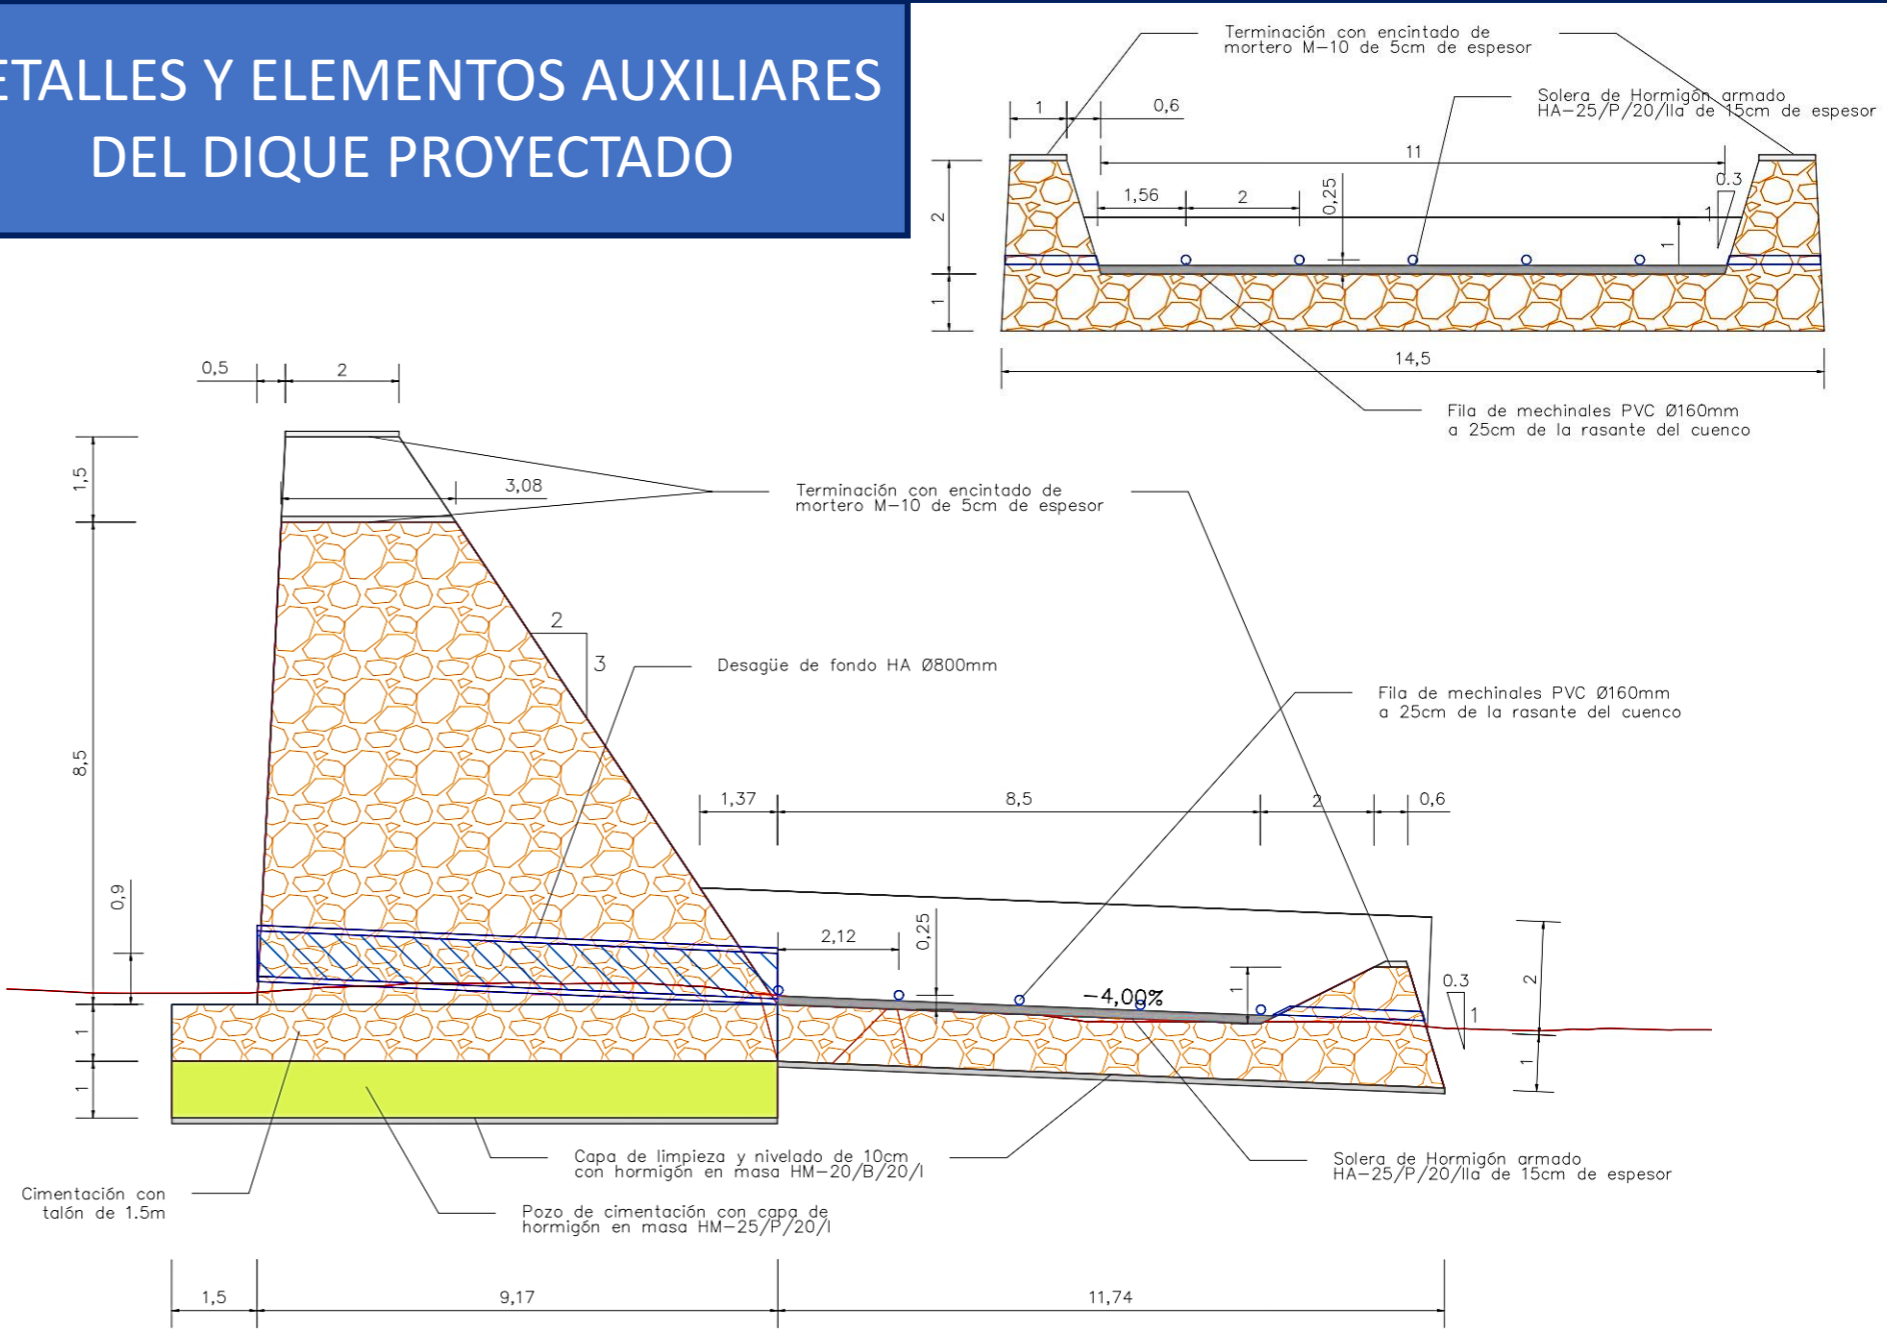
ETALLES Y ELEMENTOS AUXILIARES DEL DIQUE PROYECTADO

Terminación con encintado de mortero M-10 de 5cm de espesor

Solera de Hormigón armado HA-25/P/20/IIa de 15cm de espesor

1
0,6
11
1,56
2
0,25
0.3
1
1
2
1
14,5

Fila de mechinales PVC Ø160mm a 25cm de la rasante del cuenco

0,5
2
1,5
3,08
Terminación con encintado de mortero M-10 de 5cm de espesor
2
3
Desagüe de fondo HA Ø800mm
Fila de mechinales PVC Ø160mm a 25cm de la rasante del cuenco
8,5
1,37
8,5
2
0,6
0,9
2,12
0,25
−4,00%
1
0.3
1
2
1
1
1

Capa de limpieza y nivelado de 10cm con hormigón en masa HM-20/B/20/I

Solera de Hormigón armado HA-25/P/20/IIa de 15cm de espesor

Cimentación con talón de 1.5m

Pozo de cimentación con capa de hormigón en masa HM-25/P/20/I

1,5
9,17
11,74